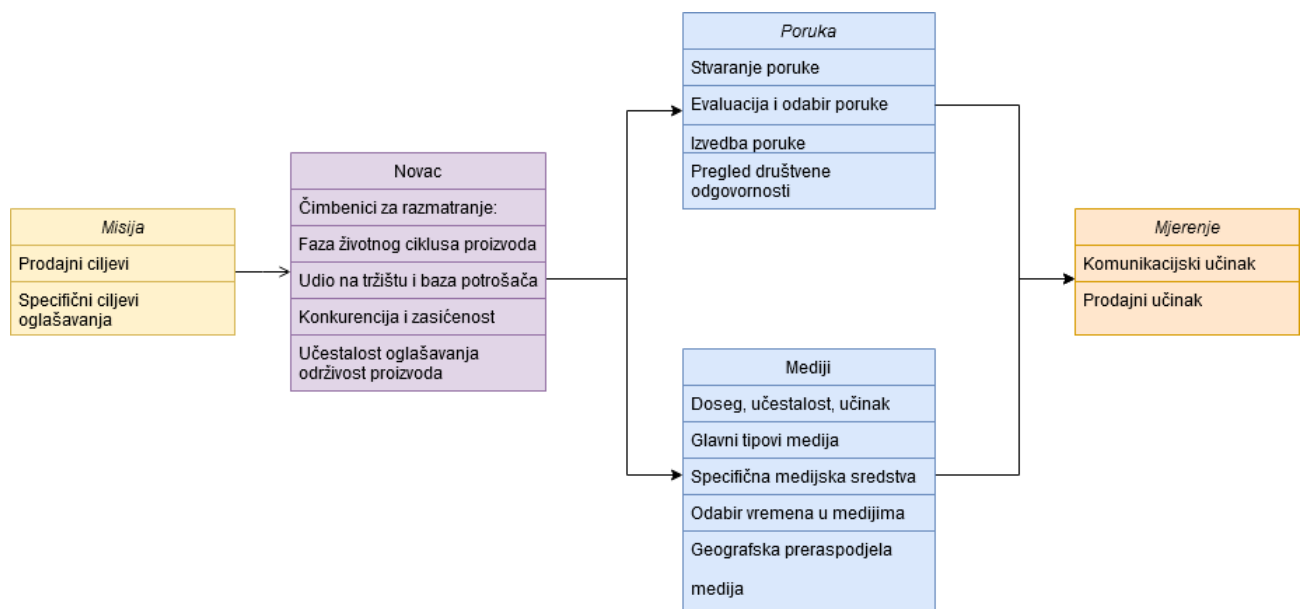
Misija
Prodajni ciljevi
Specifični ciljevi oglašavanja

Novac
Čimbenici za razmatranje:
Faza životnog ciklusa proizvoda
Udio na tržištu i baza potrošača
Konkurencija i zasićenost
Učestalost oglašavanja održivost proizvoda

Poruka
Stvaranje poruke
Evaluacija i odabir poruke
Izvedba poruke
Pregled društvene odgovornosti

Mediji
Doseg, učestalost, učinak
Glavni tipovi medija
Specifična medijska sredstva
Odabir vremena u medijima
Geografska preraspodjela medija

Mjerenje
Komunikacijski učinak
Prodajni učinak